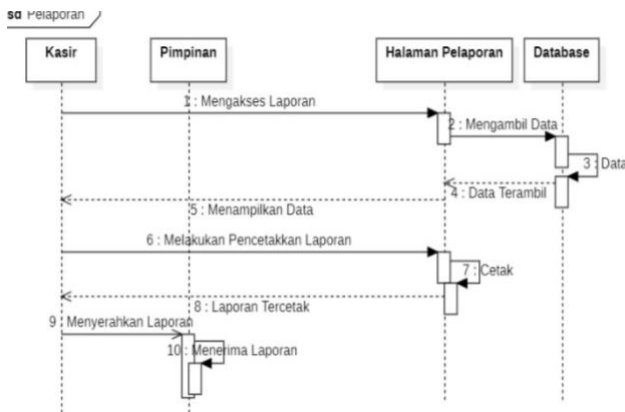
sd Pelaporan

Kasir

Pimpinan

Halaman Pelaporan

Database

1 : Mengakses Laporan

2 : Mengambil Data

3 : Data

4 : Data Terambil

5 : Menampilkan Data

6 : Melakukan Pencetakkan Laporan

7 : Cetak

8 : Laporan Tercetak

9 : Menyerahkan Laporan

10 : Menerima Laporan